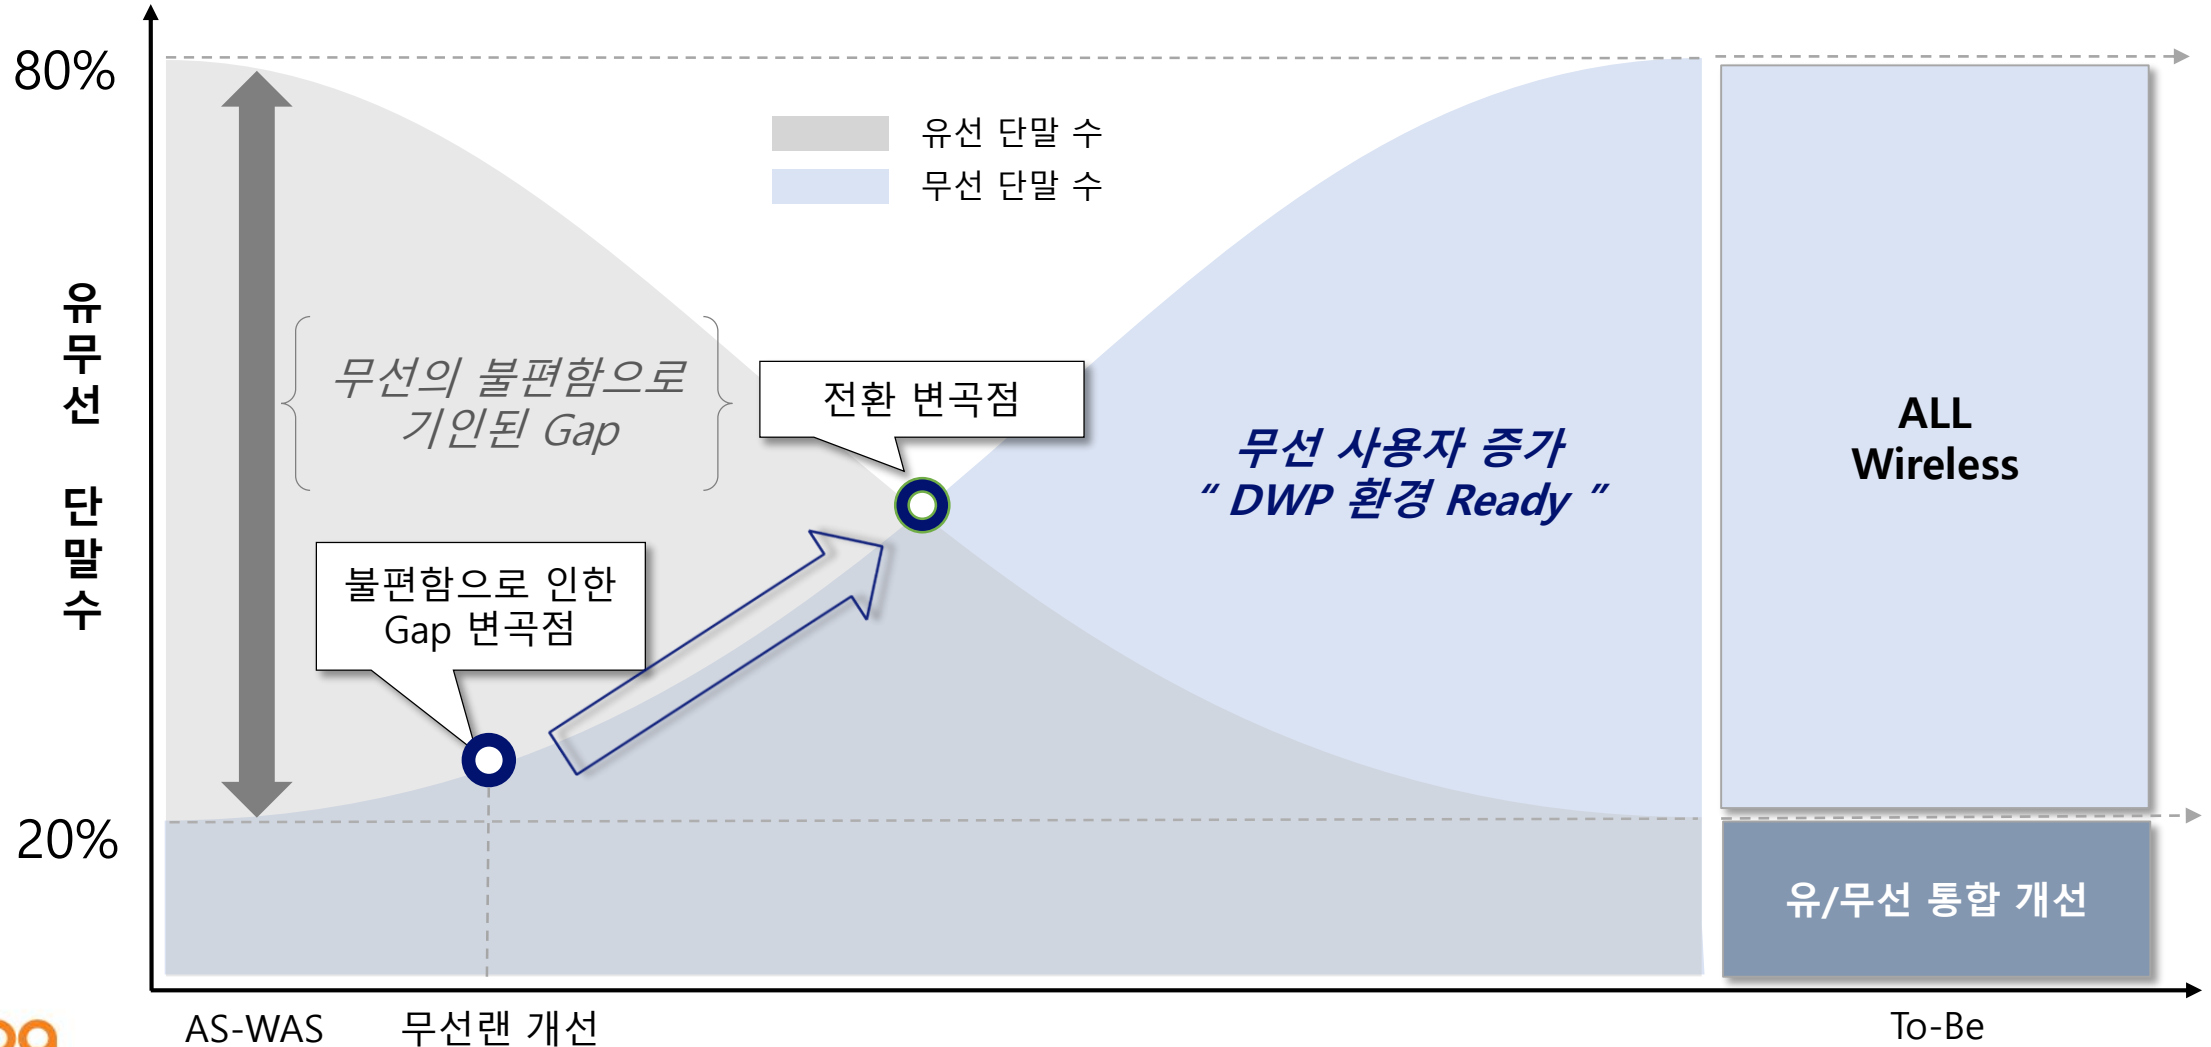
80%

유무선 단말수

20%

유선 단말 수
무선 단말 수

무선의 불편함으로 기인된 Gap

전환 변곡점

불편함으로 인한 Gap 변곡점

무선 사용자 증가
" DWP 환경 Ready "

ALL Wireless

유/무선 통합 개선

AS-WAS
무선랜 개선
To-Be